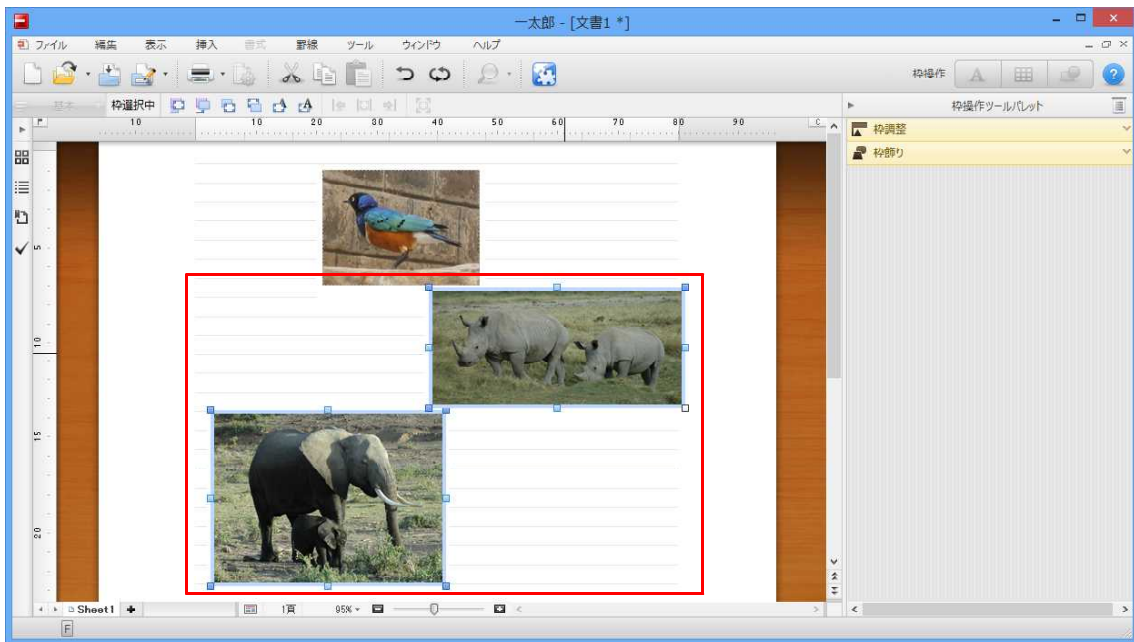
一太郎 - [文書1 *]

ファイル 編集 表示 挿入 書式 罫線 ツール ウィンドウ ヘルプ

枠操作

基本 枠選択中

枠操作ツールパレット

枠調整

枠飾り

10 10 20 30 40 50 60 70 80 90

5

10

15

20

Sheet1

1頁

95%

F